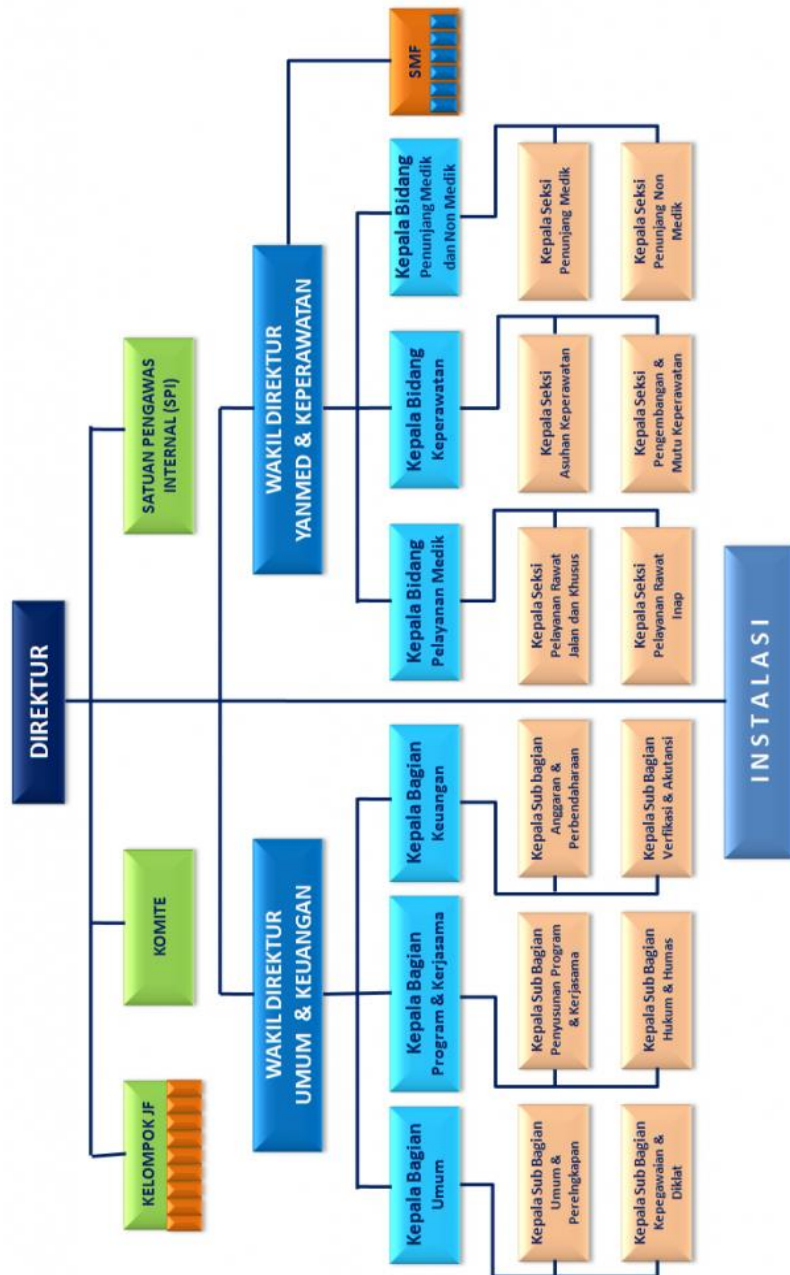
DIREKTUR

KELOMPOK JF

KOMITE

SATUAN PENGAWAS INTERNAL (SPI)

SMF

WAKIL DIREKTUR UMUM & KEUANGAN

WAKIL DIREKTUR YANMED & KEPERAWATAN

Kepala Bagian Umum

Kepala Sub Bagian Umum & Perelngkapan

Kepala Sub Bagian Kepegawaian & Diklat

Kepala Bagian Program & Kerjasama

Kepala Sub Bagian Penyusunan Program & Kerjasama

Kepala Sub Bagian Hukum & Humas

Kepala Bagian Keuangan

Kepala Sub bagian Anggaran & Perbendaharaan

Kepala Sub Bagian Verfikasi & Akutansi

Kepala Bidang Pelayanan Medik

Kepala Seksi Pelayanan Rawat Jalan dan Khusus

Kepala Seksi Pelayanan Rawat Inap

Kepala Bidang Keperawatan

Kepala Seksi Asuhan Keperawatan

Kepala Seksi Pengembangan & Mutu Keperawatan

Kepala Bidang Penunjang Medik dan Non Medik

Kepala Seksi Penunjang Medik

Kepala Seksi Penunjang Non Medik

INSTALASI